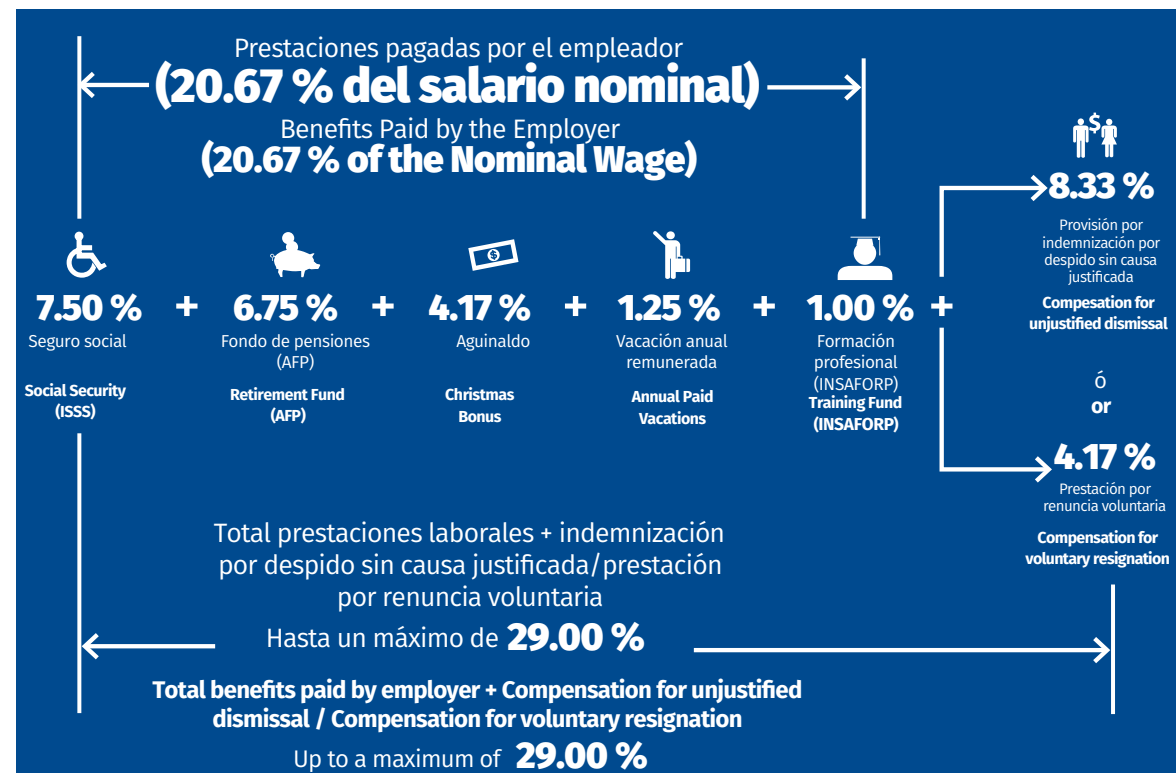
Prestaciones pagadas por el empleador
(20.67 % del salario nominal)
Benefits Paid by the Employer
(20.67 % of the Nominal Wage)

7.50 %
Seguro social
Social Security (ISSS)

+

6.75 %
Fondo de pensiones (AFP)
Retirement Fund (AFP)

+

4.17 %
Aguinaldo
Christmas Bonus

+

1.25 %
Vacación anual remunerada
Annual Paid Vacations

+

1.00 %
Formación profesional (INSAFORP)
Training Fund (INSAFORP)

+

8.33 %
Provisión por indemnización por despido sin causa justificada
Compesation for unjustified dismissal

ó
or

4.17 %
Prestación por renuncia voluntaria
Compensation for voluntary resignation

Total prestaciones laborales + indemnización por despido sin causa justificada/prestación por renuncia voluntaria
Hasta un máximo de 29.00 %

Total benefits paid by employer + Compensation for unjustified dismissal / Compensation for voluntary resignation
Up to a maximum of 29.00 %